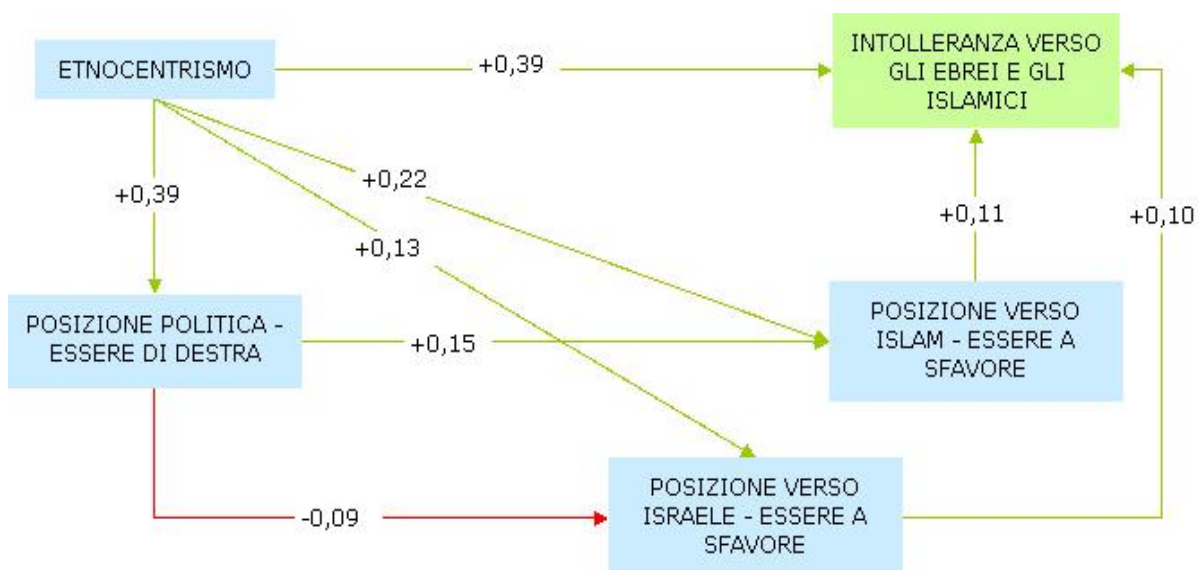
ETNOCENTRISMO

+0,39

INTOLLERANZA VERSO GLI EBREI E GLI ISLAMICI

+0,39

+0,22

+0,13

+0,11

+0,10

POSIZIONE POLITICA - ESSERE DI DESTRA

+0,15

POSIZIONE VERSO ISLAM - ESSERE A SFAVORE

-0,09

POSIZIONE VERSO ISRAELE - ESSERE A SFAVORE